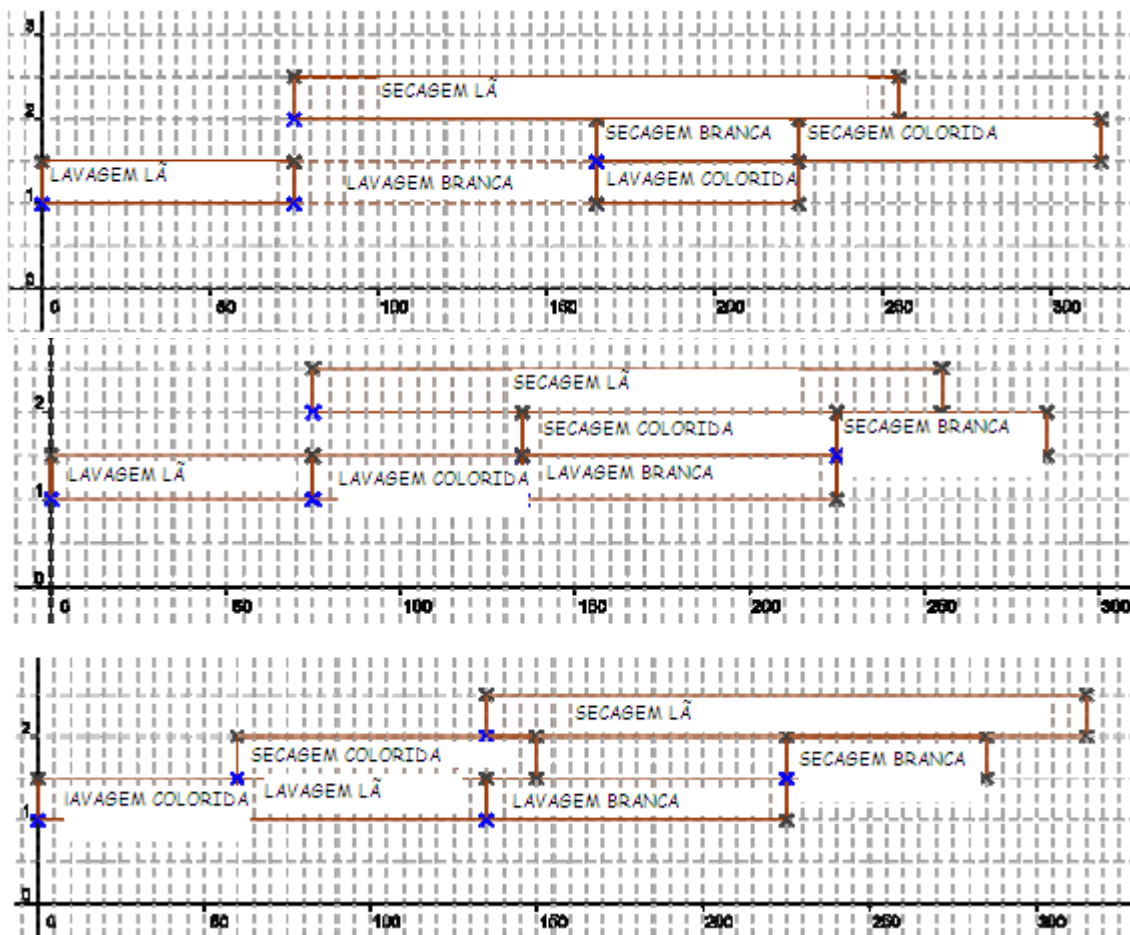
3
2
1
0
SECAGEM LÃ
SECAGEM BRANCA
SECAGEM COLORIDA
LAVAGEM LÃ
LAVAGEM BRANCA
LAVAGEM COLORIDA
0
50
100
150
200
250
300

2
1
0
SECAGEM LÃ
SECAGEM COLORIDA
SECAGEM BRANCA
LAVAGEM LÃ
LAVAGEM COLORIDA
LAVAGEM BRANCA
0
50
100
150
200
250
300

2
1
0
SECAGEM LÃ
SECAGEM COLORIDA
SECAGEM BRANCA
lAVAGEM COLORIDA
LAVAGEM LÃ
LAVAGEM BRANCA
0
50
100
150
200
250
300